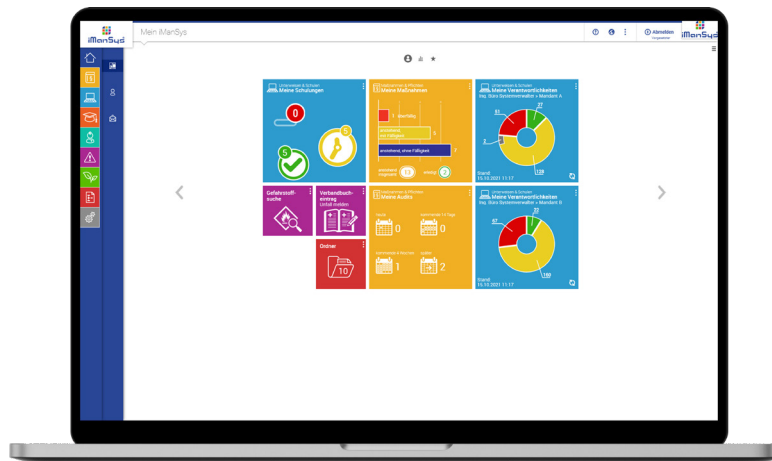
iManSys

Mein iManSys

Abmelden

iManSys

Unterweisen & Schulen
Meine Schulungen

0

5

5

Maßnahmen & Pflichten
Meine Maßnahmen

überfällig

anstehend, mit Fälligkeit

anstehend, ohne Fälligkeit

erledigt

Unterweisen & Schulen
Meine Verantwortlichkeiten

27

61

129

Stand:
15.10.2021 11:17

Gefahrstoffsuche

Verbandbucheintrag
Unfall melden

Maßnahmen & Pflichten
Meine Audits

0

0

1

2

Ordner

10

Unterweisen & Schulen
Meine Verantwortlichkeiten

67

160

Stand:
15.10.2021 11:17